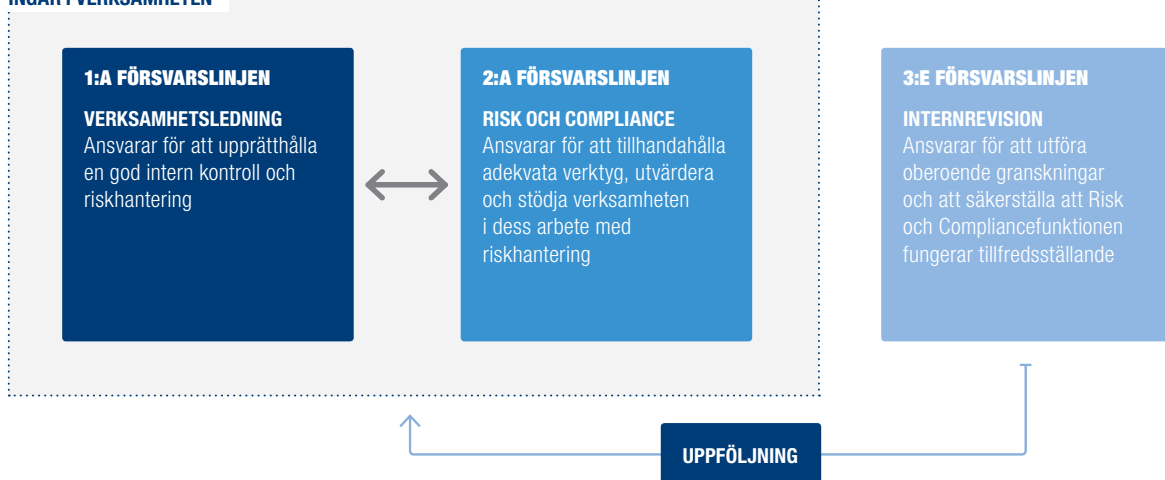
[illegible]

1:A FÖRSVARSLINJEN

VERKSAMHETSLEDNING
Ansvarar för att upprätthålla en god intern kontroll och riskhantering

2:A FÖRSVARSLINJEN

RISK OCH COMPLIANCE
Ansvarar för att tillhandahålla adekvata verktyg, utvärdera och stödja verksamheten i dess arbete med riskhantering

3:E FÖRSVARSLINJEN

INTERNREVISION
Ansvarar för att utföra oberoende granskningar och att säkerställa att Risk och Compliancefunktionen fungerar tillfredsställande

UPPFÖLJNING